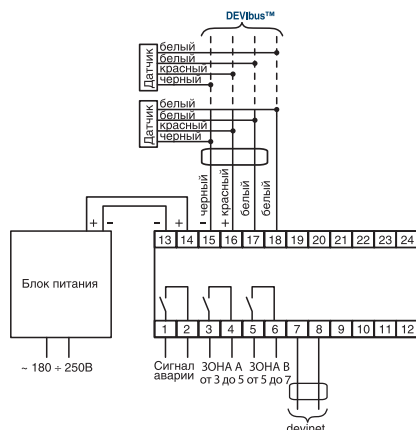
DEVIbus™

Датчик
белый
белый
красный
черный

Датчик
белый
белый
красный
черный

- черный
+ красный
белый
белый

+ -
- +

13 14 15 16 17 18 19 20 21 22 23 24

Блок питания

1 2 3 4 5 6 7 8 9 10 11 12

~ 180 ÷ 250В

Сигнал аварии
ЗОНА А от 3 до 5
ЗОНА В от 5 до 7

devinet